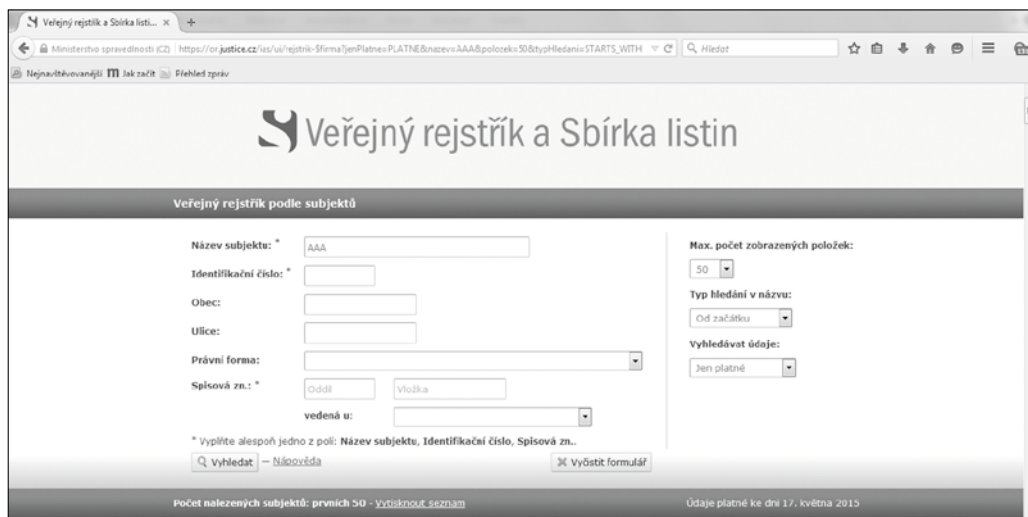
Veřejný rejstřík a Sbírka listi... ×

Ministerstvo spravedlnosti (CZ) https://or.justice.cz/ias/ui/rejstrik-$firma?jenPlatne=PLATNE&nazev=AAA&polozek=50&typHledani=STARTS_WITH Hledat

Nejnavštěvovanější Jak začít Přehled zpráv

Veřejný rejstřík a Sbírka listin

Veřejný rejstřík podle subjektů

Název subjektu: * AAA

Identifikační číslo: *

Obec:

Ulice:

Právní forma:

Spisová zn.: * Oddíl Vložka

vedená u:

* Vyplňte alespoň jedno z polí: Název subjektu, Identifikační číslo, Spisová zn..

Vyhledat – Nápověda

Vyčistit formulář

Max. počet zobrazených položek:

50

Typ hledání v názvu:

Od začátku

Vyhledávat údaje:

Jen platné

Počet nalezených subjektů: prvních 50 - Vytisknout seznam

Údaje platné ke dni 17. května 2015